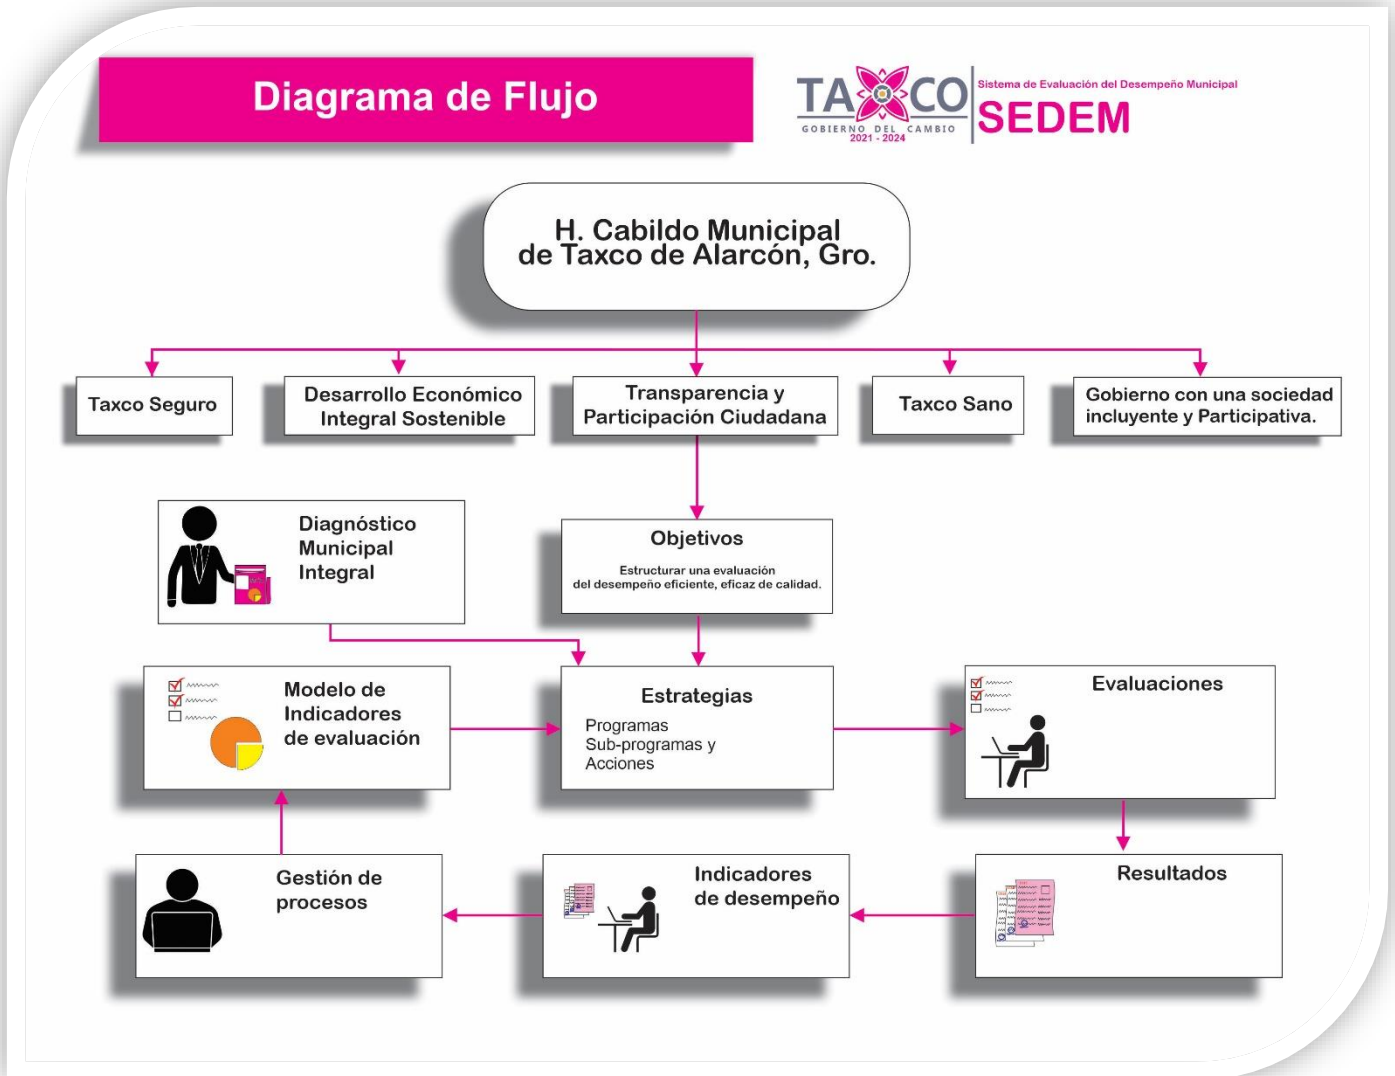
Diagrama de Flujo

TAXCO
GOBIERNO DEL CAMBIO
2021 - 2024

Sistema de Evaluación del Desempeño Municipal
SEDEM

H. Cabildo Municipal de Taxco de Alarcón, Gro.

Taxco Seguro

Desarrollo Económico Integral Sostenible

Transparencia y Participación Ciudadana

Taxco Sano

Gobierno con una sociedad incluyente y Participativa.

Diagnóstico Municipal Integral

Objetivos

Estructurar una evaluación del desempeño eficiente, eficaz de calidad.

Modelo de Indicadores de evaluación

Estrategias

Programas
Sub-programas y
Acciones

Evaluaciones

Gestión de procesos

Indicadores de desempeño

Resultados